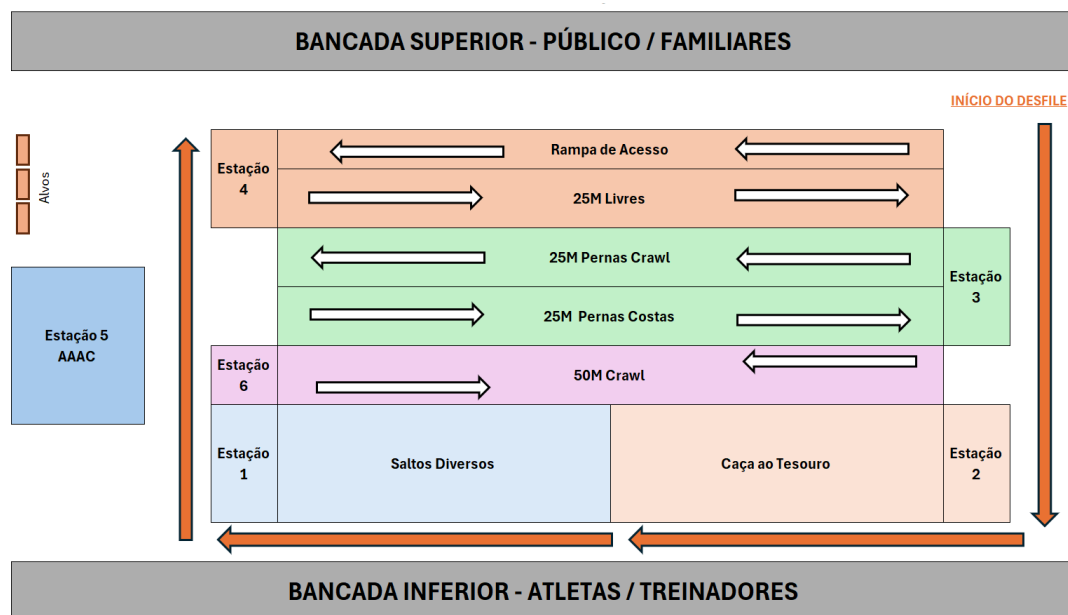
BANCADA SUPERIOR - PÚBLICO / FAMILIARES

INÍCIO DO DESFILE

Alvos

Estação 4

Rampa de Acesso

25M Livres

25M Pernas Crawl

Estação 3

25M Pernas Costas

Estação 5 AAAC

Estação 6

50M Crawl

Estação 1

Saltos Diversos

Caça ao Tesouro

Estação 2

BANCADA INFERIOR - ATLETAS / TREINADORES